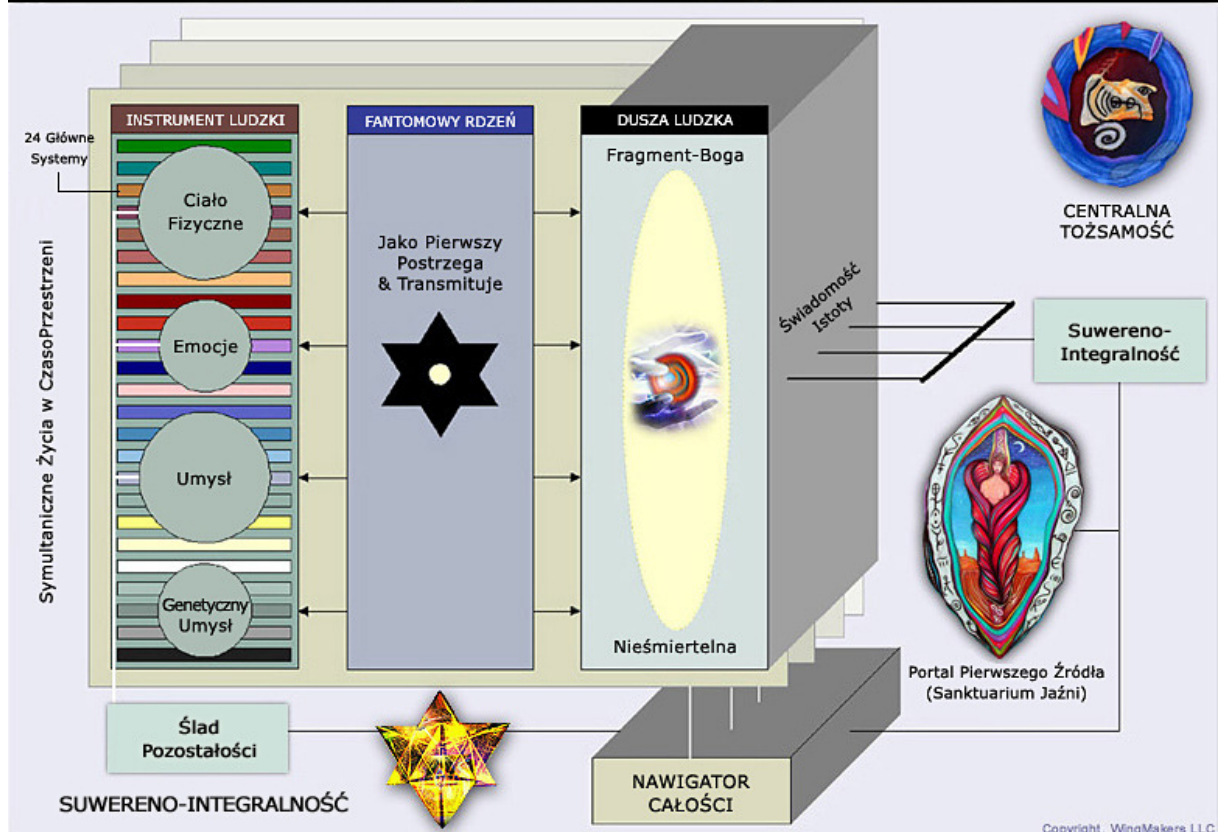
INSTRUMENT LUDZKI

FANTOMOWY RDZEŃ

DUSZA LUDZKA

24 Główne Systemy

Ciało Fizyczne

Emocje

Umysł

Genetyczny Umysł

Jako Pierwszy Postrzega & Transmituje

Fragment-Boga

Nieśmiertelna

Symultaniczne Życia w CzasoPrzestrzeni

Świadomość Istoty

CENTRALNA TOŻSAMOŚĆ

Suwereno-Integralność

Portal Pierwszego Źródła (Sanktuarium Jaźni)

Ślad Pozostałości

NAWIGATOR CAŁOŚCI

SUWERENO-INTEGRALNOŚĆ

Copyright WingMakers LLC